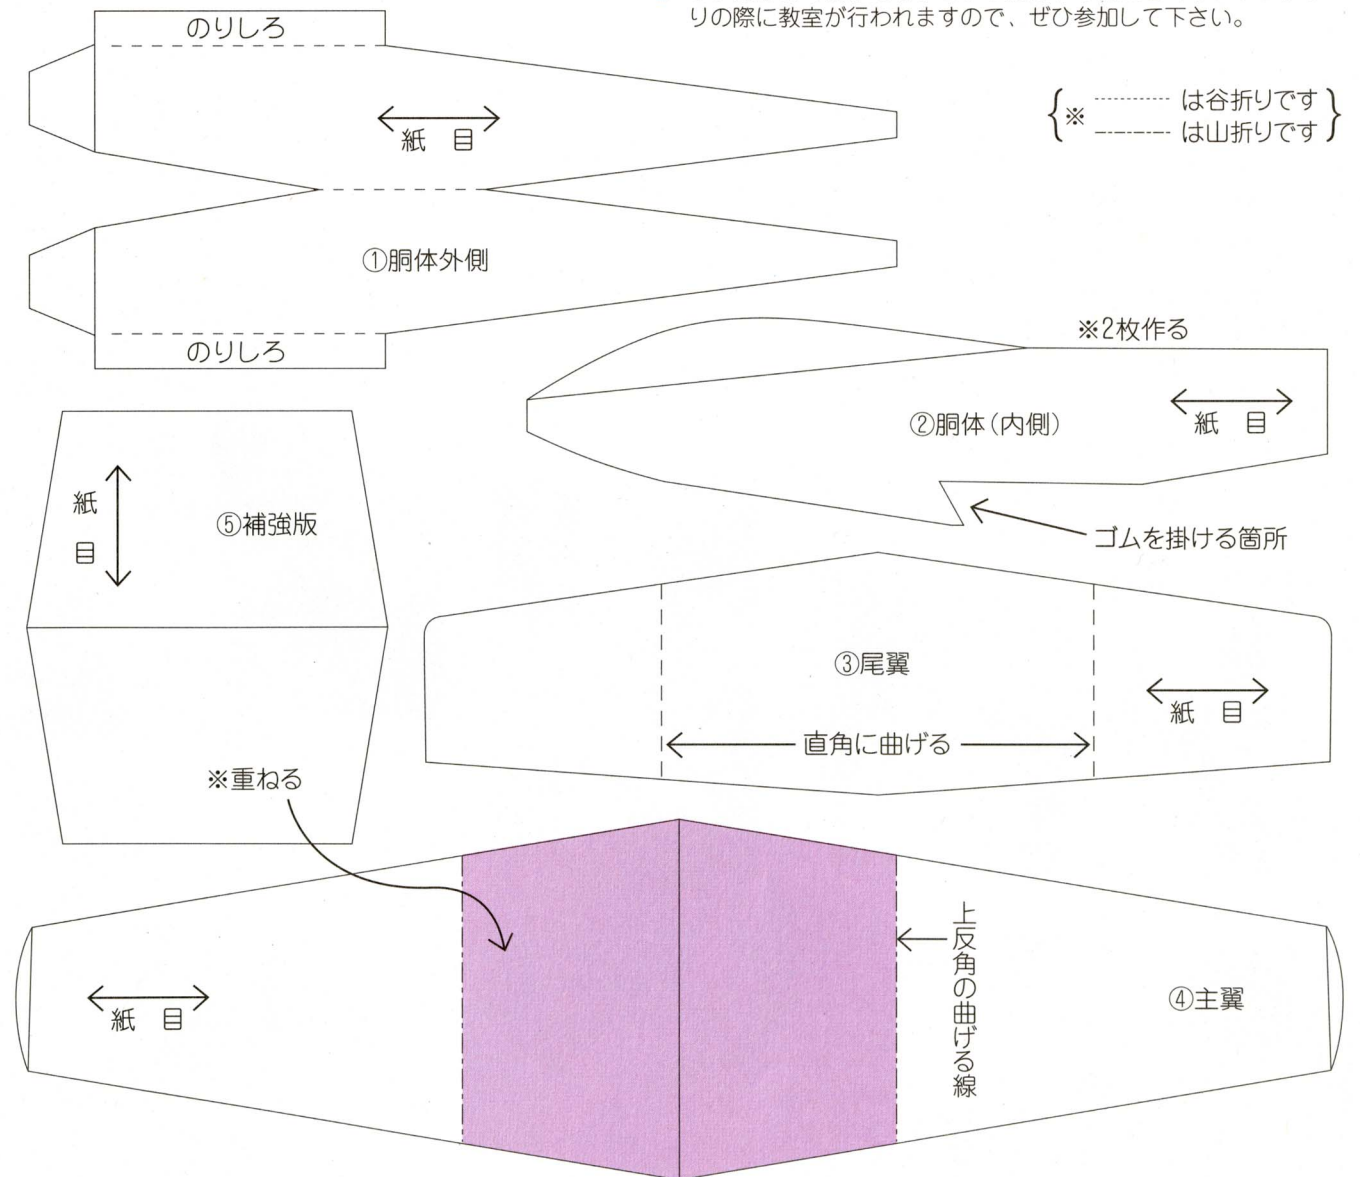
りの際に教室が行われますので、ぜひ参加して下さい。

のりしろ

紙 目

{※ ---------- は谷折りです
-·-·-·-·- は山折りです}

①胴体外側

のりしろ

※2枚作る

②胴体(内側)

紙 目

紙 目

⑤補強版

ゴムを掛ける箇所

③尾翼

紙 目

直角に曲げる

※重ねる

上反角の曲げる線

④主翼

紙 目